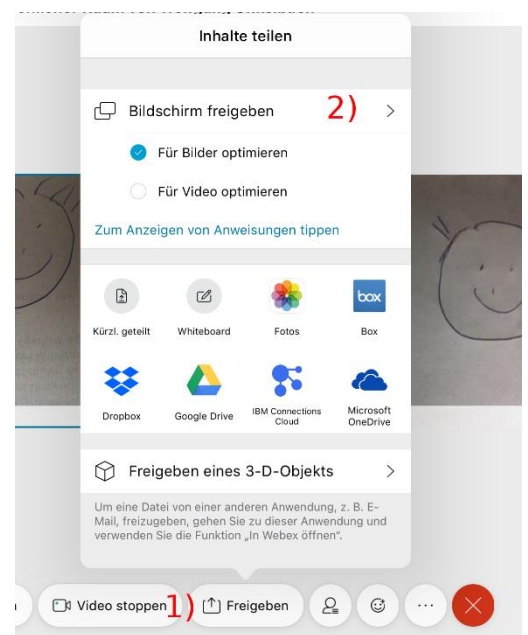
Inhalte teilen

Bildschirm freigeben 2)

Für Bilder optimieren

Für Video optimieren

Zum Anzeigen von Anweisungen tippen

Kürzl. geteilt

Whiteboard

Fotos

box

Box

Dropbox

Google Drive

IBM Connections Cloud

Microsoft OneDrive

Freigeben eines 3-D-Objekts

Um eine Datei von einer anderen Anwendung, z. B. E-Mail, freizugeben, gehen Sie zu dieser Anwendung und verwenden Sie die Funktion „In Webex öffnen".

Video stoppen 1) Freigeben ···